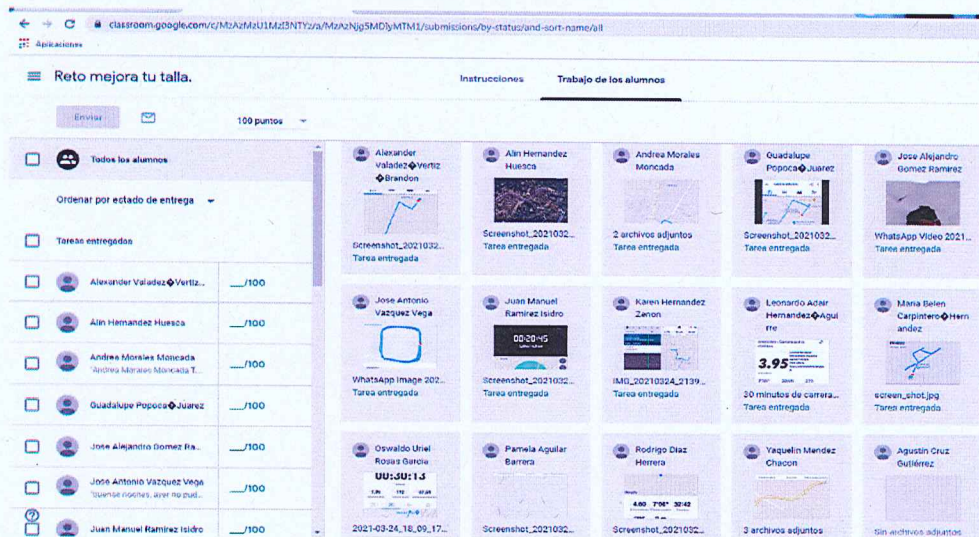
classroom.google.com/c/MzAzMzU1MzI3NTYz/a/MzAzNjg5MDIyMTM1/submissions/by-status/and-sort-name/all

Aplicaciones

Reto mejora tu talla.

Instrucciones

Trabajo de los alumnos

Enviar

100 puntos

Todos los alumnos

Ordenar por estado de entrega

Tareas entregadas

Alexander Valadez�Vertiz... __/100

Alin Hernandez Huesca __/100

Andrea Morales Moncada "Andrea Morales Moncada T... __/100

Guadalupe Popoca�Juárez __/100

Jose Alejandro Gomez Ra... __/100

Jose Antonio Vazquez Vega "buenas noches, ayer no pud... __/100

Juan Manuel Ramirez Isidro __/100

Alexander Valadez�Vertiz �Brandon
Screenshot_2021032...
Tarea entregada

Alin Hernandez Huesca
Screenshot_2021032...
Tarea entregada

Andrea Morales Moncada
2 archivos adjuntos
Tarea entregada

Guadalupe Popoca�Juarez
Screenshot_2021032...
Tarea entregada

Jose Alejandro Gomez Ramirez
WhatsApp Video 2021...
Tarea entregada

Jose Antonio Vazquez Vega
WhatsApp Image 202...
Tarea entregada

Juan Manuel Ramirez Isidro
00:20:15
Screenshot_2021032...
Tarea entregada

Karen Hernandez Zenon
IMG_20210324_2139...
Tarea entregada

Leonardo Adair Hernandez�Aguirre
3.95
20 minutos de carrera...
Tarea entregada

Maria Belen Carpintero�Hernandez
screen_shot.jpg
Tarea entregada

Oswaldo Uriel Rosas Garcia
00:30:13
2021-03-24_18_09_17...

Pamela Aguilar Barrera
Screenshot_2021032...

Rodrigo Diaz Herrera
4.60 7'06" 32:42
Screenshot_2021032...

Yaquelin Mendez Chacon
3 archivos adjuntos

Agustin Cruz Gutiérrez
Sin archivos adjuntos